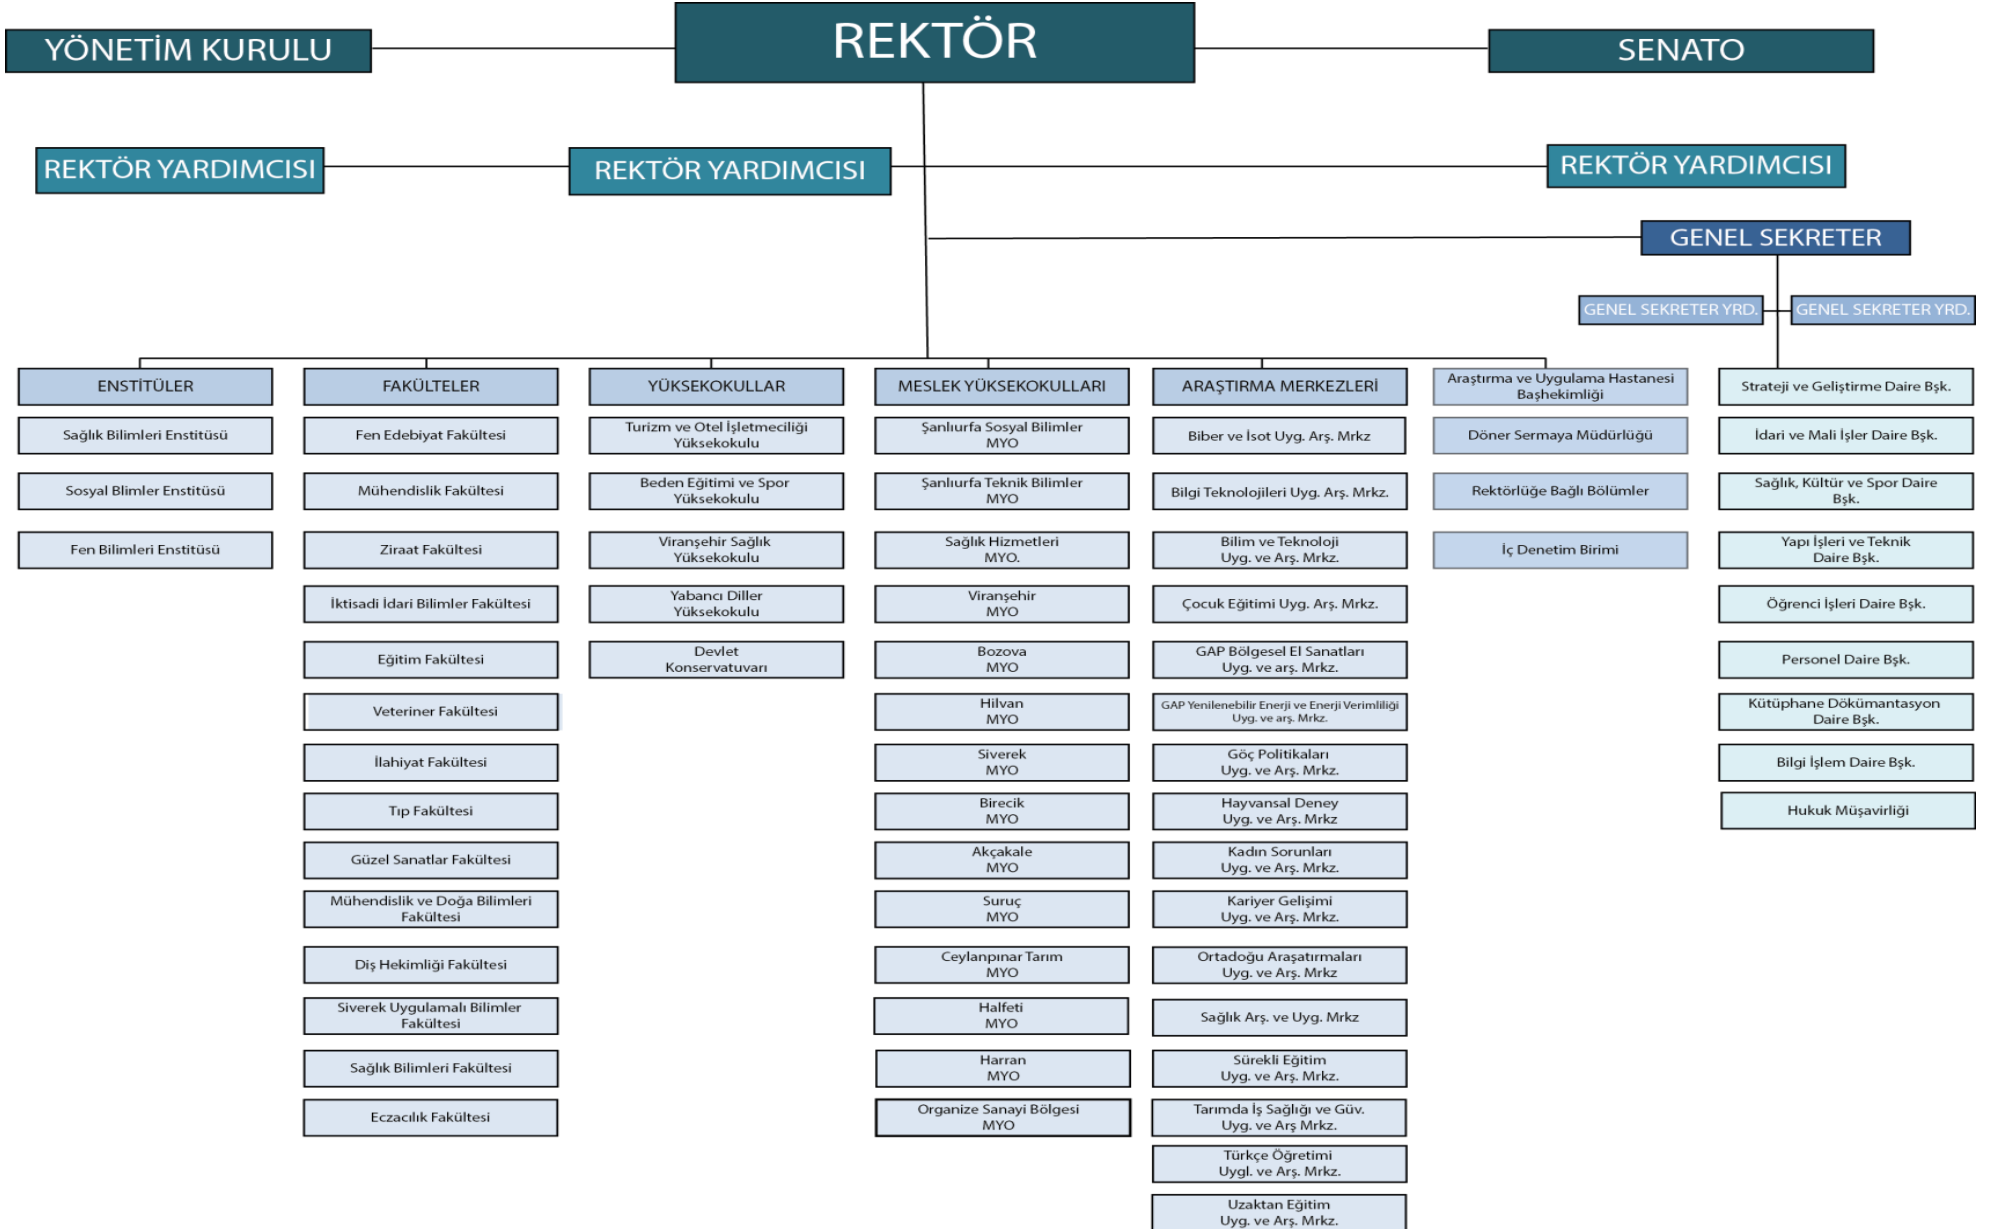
YÖNETİM KURULU

REKTÖR

SENATO

REKTÖR YARDIMCISI

REKTÖR YARDIMCISI

REKTÖR YARDIMCISI

GENEL SEKRETER

GENEL SEKRETER YRD.

GENEL SEKRETER YRD.

ENSTİTÜLER
Sağlık Bilimleri Enstitüsü
Sosyal Blimler Enstitüsü
Fen Bilimleri Enstitüsü

FAKÜLTELER
Fen Edebiyat Fakültesi
Mühendislik Fakültesi
Ziraat Fakültesi
İktisadi İdari Bilimler Fakültesi
Eğitim Fakültesi
Veteriner Fakültesi
İlahiyat Fakültesi
Tıp Fakültesi
Güzel Sanatlar Fakültesi
Mühendislik ve Doğa Bilimleri Fakültesi
Diş Hekimliği Fakültesi
Siverek Uygulamalı Bilimler Fakültesi
Sağlık Bilimleri Fakültesi
Eczacılık Fakültesi

YÜKSEKOKULLAR
Turizm ve Otel İşletmeciliği Yüksekokulu
Beden Eğitimi ve Spor Yüksekokulu
Viranşehir Sağlık Yüksekokulu
Yabancı Diller Yüksekokulu
Devlet Konservatuvarı

MESLEK YÜKSEKOKULLARI
Şanlıurfa Sosyal Bilimler MYO
Şanlıurfa Teknik Bilimler MYO
Sağlık Hizmetleri MYO.
Viranşehir MYO
Bozova MYO
Hilvan MYO
Siverek MYO
Birecik MYO
Akçakale MYO
Suruç MYO
Ceylanpınar Tarım MYO
Halfeti MYO
Harran MYO
Organize Sanayi Bölgesi MYO

ARAŞTIRMA MERKEZLERİ
Biber ve İsot Uyg. Arş. Mrkz
Bilgi Teknolojileri Uyg. Arş. Mrkz.
Bilim ve Teknoloji Uyg. ve Arş. Mrkz.
Çocuk Eğitimi Uyg. Arş. Mrkz.
GAP Bölgesel El Sanatları Uyg. ve arş. Mrkz.
GAP Yenilenebilir Enerji ve Enerji Verimliliği Uyg. ve arş. Mrkz.
Göç Politikaları Uyg. ve Arş. Mrkz.
Hayvansal Deney Uyg. ve Arş. Mrkz
Kadın Sorunları Uyg. ve Arş. Mrkz.
Kariyer Gelişimi Uyg. ve Arş. Mrkz.
Ortadoğu Araşatırmaları Uyg. ve Arş. Mrkz
Sağlık Arş. ve Uyg. Mrkz
Sürekli Eğitim Uyg. ve Arş. Mrkz.
Tarımda İş Sağlığı ve Güv. Uyg. ve Arş Mrkz.
Türkçe Öğretimi Uygl. ve Arş. Mrkz.
Uzaktan Eğitim Uyg. ve Arş. Mrkz.

Araştırma ve Uygulama Hastanesi Başhekimliği
Döner Sermaya Müdürlüğü
Rektörlüğe Bağlı Bölümler
İç Denetim Birimi

Strateji ve Geliştirme Daire Bşk.
İdari ve Mali İşler Daire Bşk.
Sağlık, Kültür ve Spor Daire Bşk.
Yapı İşleri ve Teknik Daire Bşk.
Öğrenci İşleri Daire Bşk.
Personel Daire Bşk.
Kütüphane Dökümantasyon Daire Bşk.
Bilgi İşlem Daire Bşk.
Hukuk Müşavirliği